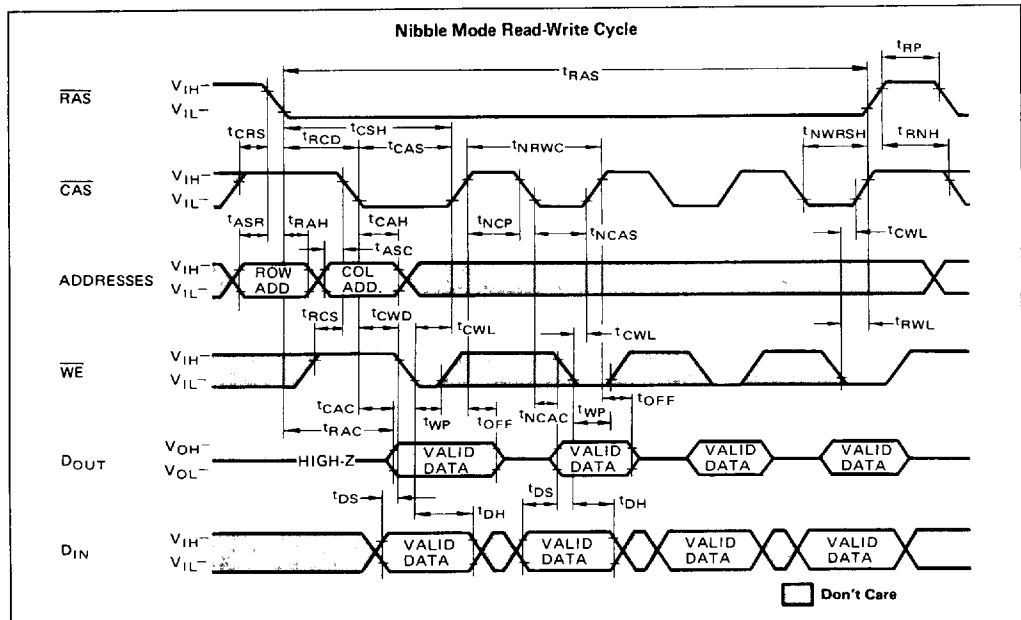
Nibble Mode Read-Write Cycle

$t_{RP}$

$t_{RAS}$

$\overline{RAS}$ $V_{IH}$– $V_{IL}$–

$t_{CRS}$ $t_{CSH}$ $t_{RCD}$ $t_{CAS}$ $t_{NRWC}$ $t_{NWRSH}$ $t_{RNH}$

$\overline{CAS}$ $V_{IH}$– $V_{IL}$–

$t_{ASR}$ $t_{RAH}$ $t_{CAH}$ $t_{ASC}$ $t_{NCP}$ $t_{NCAS}$ $t_{CWL}$

ADDRESSES $V_{IH}$– $V_{IL}$– ROW ADD COL ADD.

$t_{RCS}$ $t_{CWD}$ $t_{CWL}$ $t_{CWL}$ $t_{RWL}$

$\overline{WE}$ $V_{IH}$– $V_{IL}$–

$t_{CAC}$ $t_{WP}$ $t_{OFF}$ $t_{NCAC}$ $t_{WP}$ $t_{OFF}$ $t_{RAC}$

$D_{OUT}$ $V_{OH}$– $V_{OL}$– HIGH-Z VALID DATA VALID DATA VALID DATA VALID DATA

$t_{DS}$ $t_{DH}$ $t_{DS}$ $t_{DH}$

$D_{IN}$ $V_{IH}$– $V_{IL}$– VALID DATA VALID DATA VALID DATA VALID DATA

Don't Care